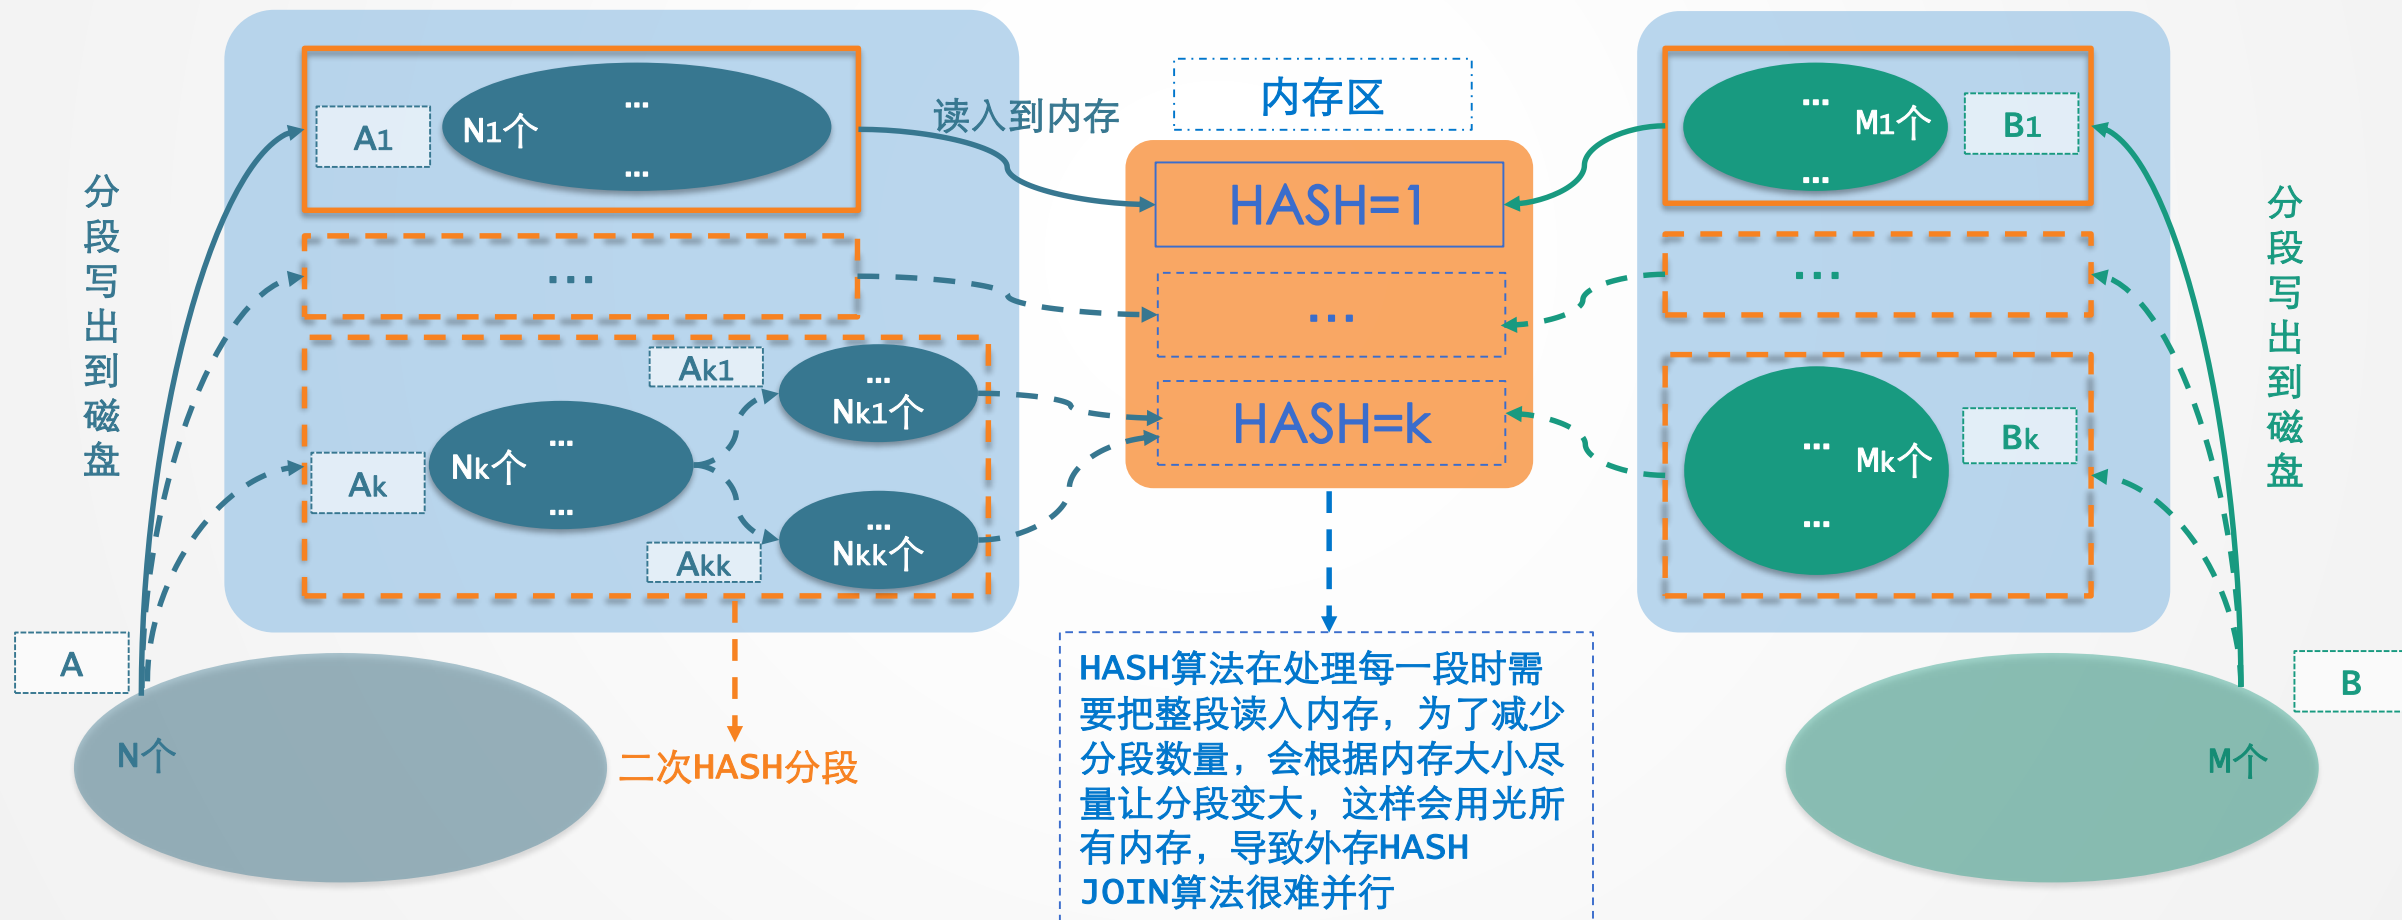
分段写出到磁盘

A1

N1个

...

...

...

Ak1

...

Nk1个

Ak

Nk个

...

...

...

Nkk个

Akk

A

N个

二次HASH分段

读入到内存

内存区

HASH=1

...

HASH=k

HASH算法在处理每一段时需要把整段读入内存，为了减少分段数量，会根据内存大小尽量让分段变大，这样会用光所有内存，导致外存HASH JOIN算法很难并行

...

M1个

...

B1

...

...

Mk个

...

Bk

分段写出到磁盘

B

M个